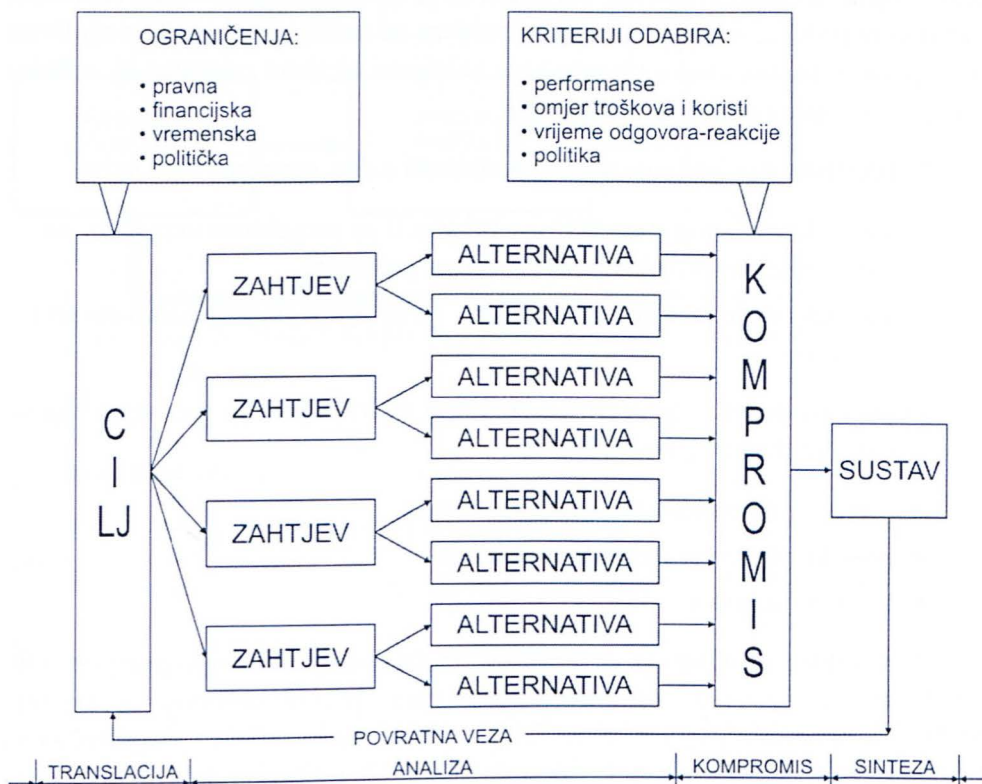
OGRANIČENJA:

• pravna
• financijska
• vremenska
• politička

KRITERIJI ODABIRA:

• performanse
• omjer troškova i koristi
• vrijeme odgovora-reakcije
• politika

CILJ

ZAHTJEV

ALTERNATIVA

ALTERNATIVA

ZAHTJEV

ALTERNATIVA

ALTERNATIVA

ZAHTJEV

ALTERNATIVA

ALTERNATIVA

ZAHTJEV

ALTERNATIVA

ALTERNATIVA

KOMPROMIS

SUSTAV

POVRATNA VEZA

TRANSLACIJA | ANALIZA | KOMPROMIS | SINTEZA